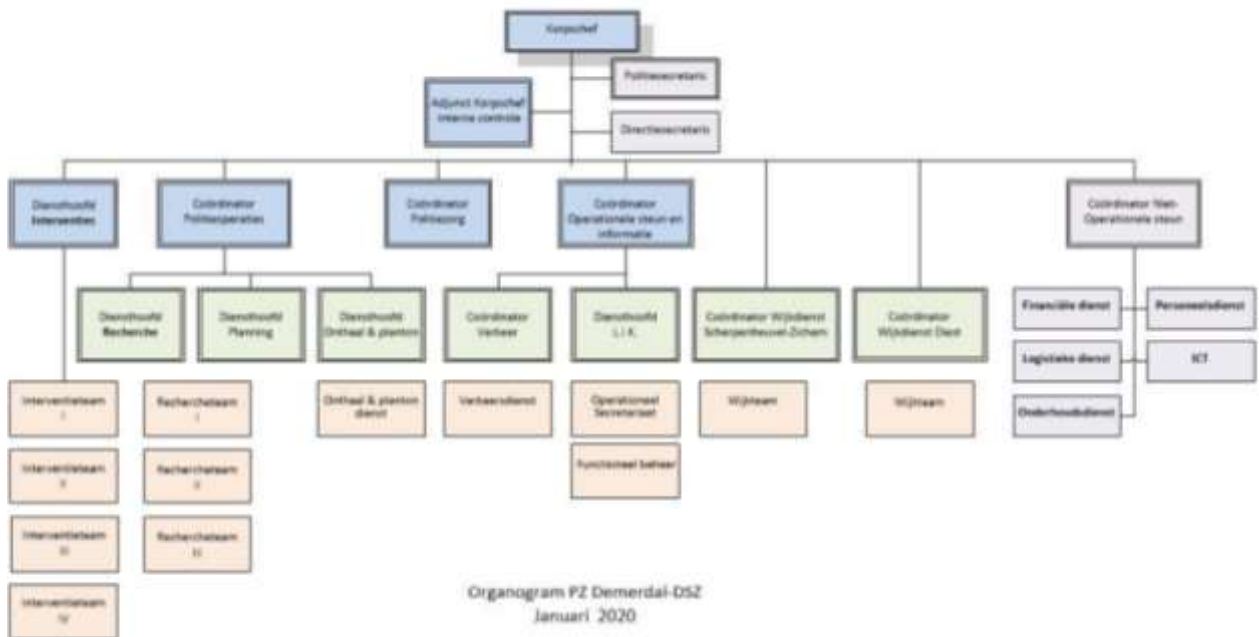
Korpschef

Politiesecretaris

Adjunct Korpschef
Interne controle

Directiesecretaris

Diensthoofd
Interventies

Coördinator
Politieoperaties

Coördinator
Politiezorg

Coördinator
Operationele steun en informatie

Coördinator Niet-Operationele steun

Diensthoofd
Recherche

Diensthoofd
Planning

Diensthoofd
Onthaal & planton

Coördinator
Verkeer

Diensthoofd
L.I.K.

Coördinator Wijkdienst
Scherpenheuvel-Zichem

Coördinator
Wijkdienst Diest

Financiële dienst

Personeelsdienst

Logistieke dienst

ICT

Onderhoudsdienst

Interventieteam
I

Interventieteam
II

Interventieteam
III

Interventieteam
IV

Rechercheteam
I

Rechercheteam
II

Rechercheteam
III

Onthaal & planton dienst

Verkeersdienst

Operationeel Secretariaat

Functioneel beheer

Wijkteam

Wijkteam

Organogram PZ Demerdal-DSZ
Januari 2020